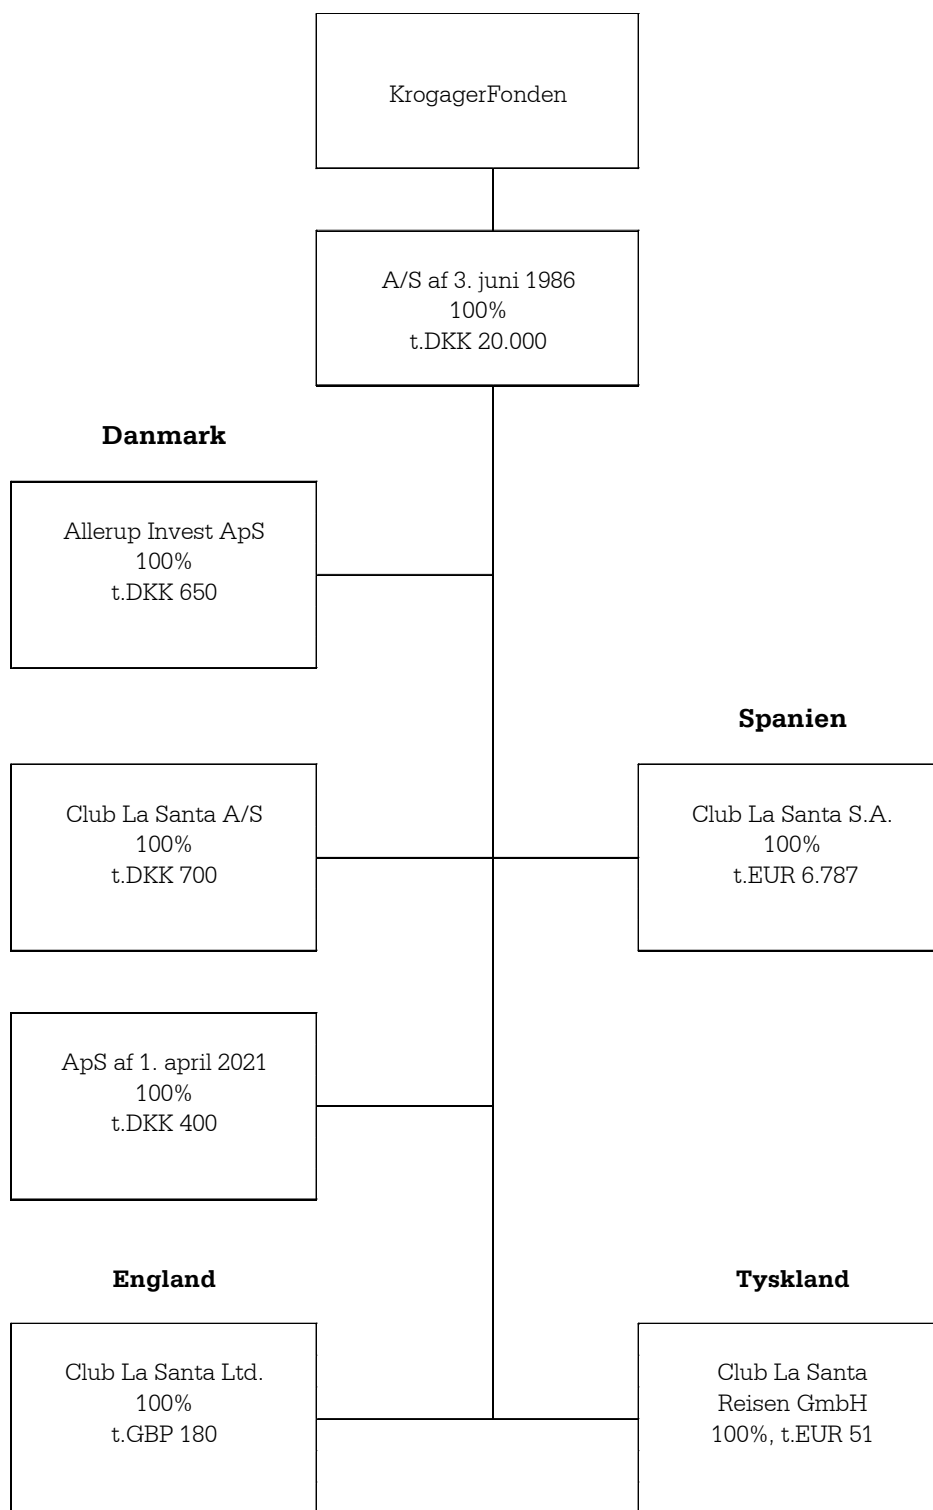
KrogagerFonden

A/S af 3. juni 1986
100%
t.DKK 20.000

Danmark

Allerup Invest ApS
100%
t.DKK 650

Spanien

Club La Santa A/S
100%
t.DKK 700

Club La Santa S.A.
100%
t.EUR 6.787

ApS af 1. april 2021
100%
t.DKK 400

England

Tyskland

Club La Santa Ltd.
100%
t.GBP 180

Club La Santa
Reisen GmbH
100%, t.EUR 51